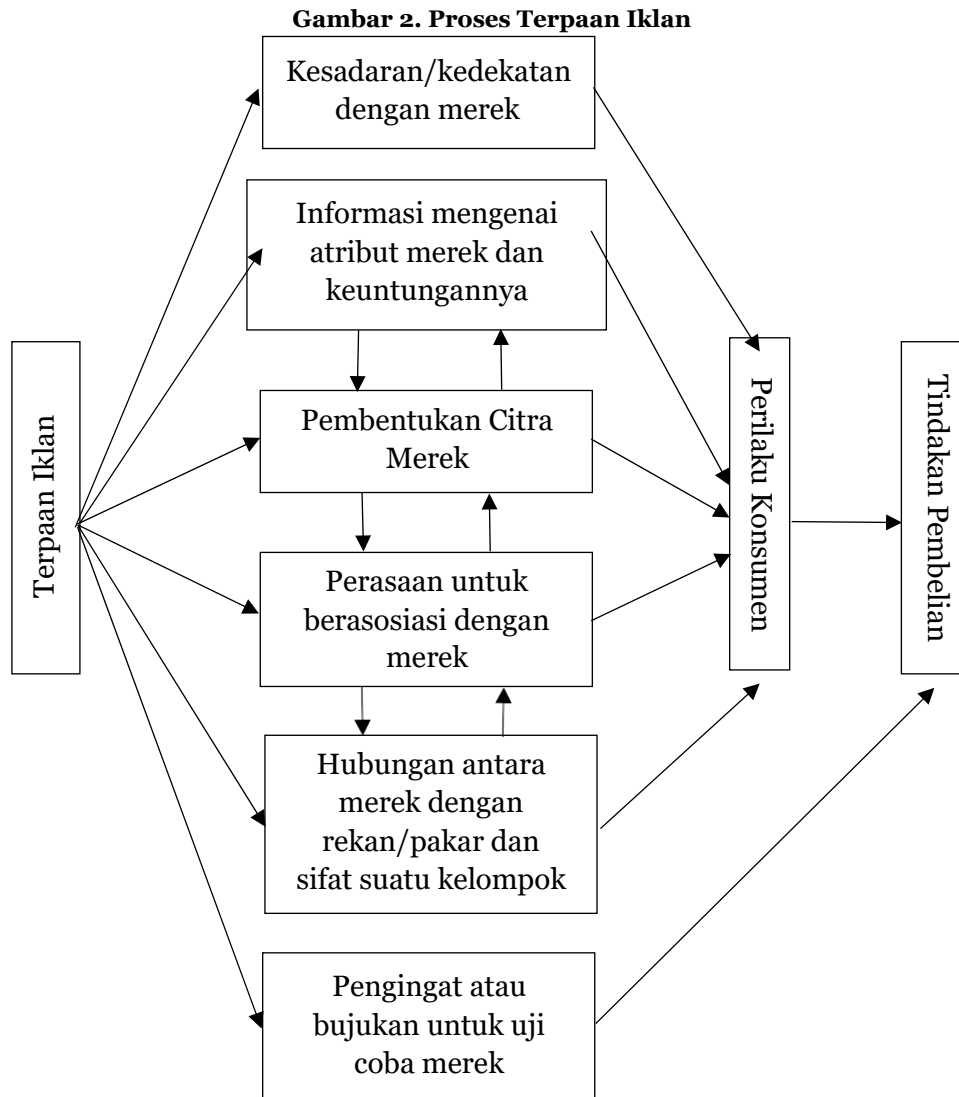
Gambar 2. Proses Terpaan Iklan

Terpaan Iklan

Kesadaran/kedekatan dengan merek

Informasi mengenai atribut merek dan keuntungannya

Pembentukan Citra Merek

Perasaan untuk berasosiasi dengan merek

Hubungan antara merek dengan rekan/pakar dan sifat suatu kelompok

Pengingat atau bujukan untuk uji coba merek

Perilaku Konsumen

Tindakan Pembelian